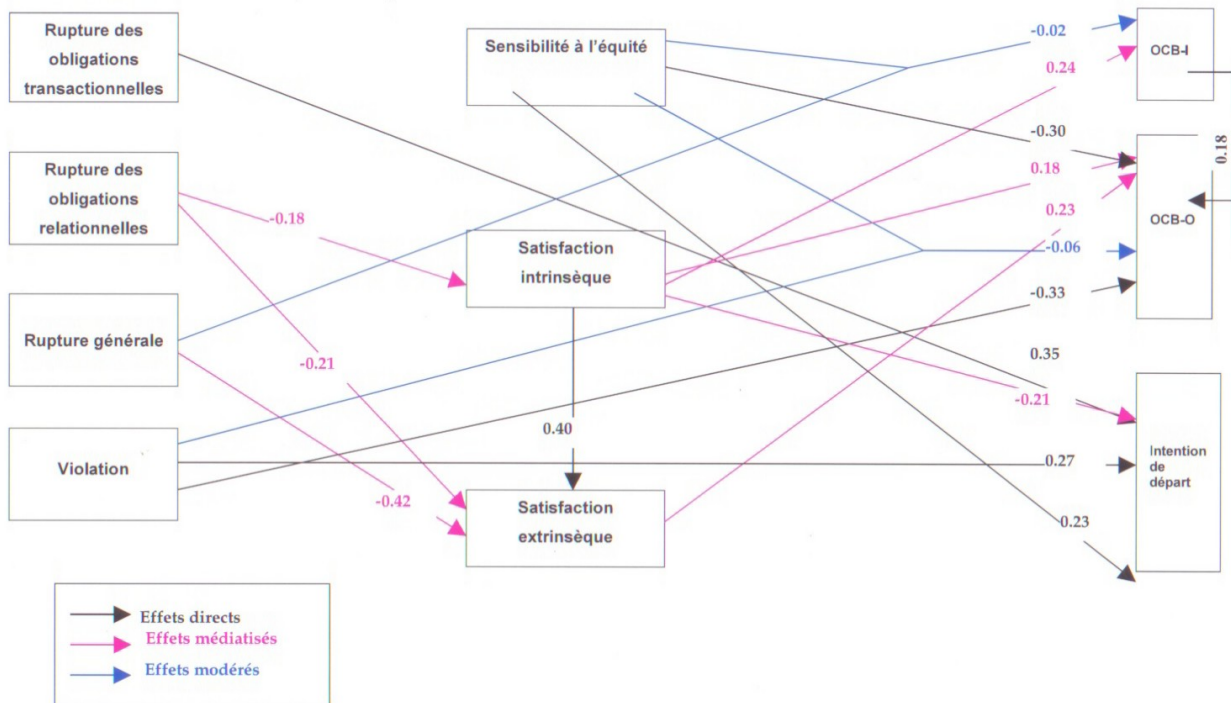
Rupture des obligations transactionnelles

Sensibilité à l'équité

-0.02

OCB-I

0.24

-0.30

0.18

Rupture des obligations relationnelles

0.18

-0.18

0.23

Satisfaction intrinsèque

OCB-O

-0.06

-0.33

Rupture générale

0.35

-0.21

-0.21

Intention de départ

0.40

Violation

0.27

-0.42

Satisfaction extrinsèque

0.23

Effets directs
Effets médiatisés
Effets modérés